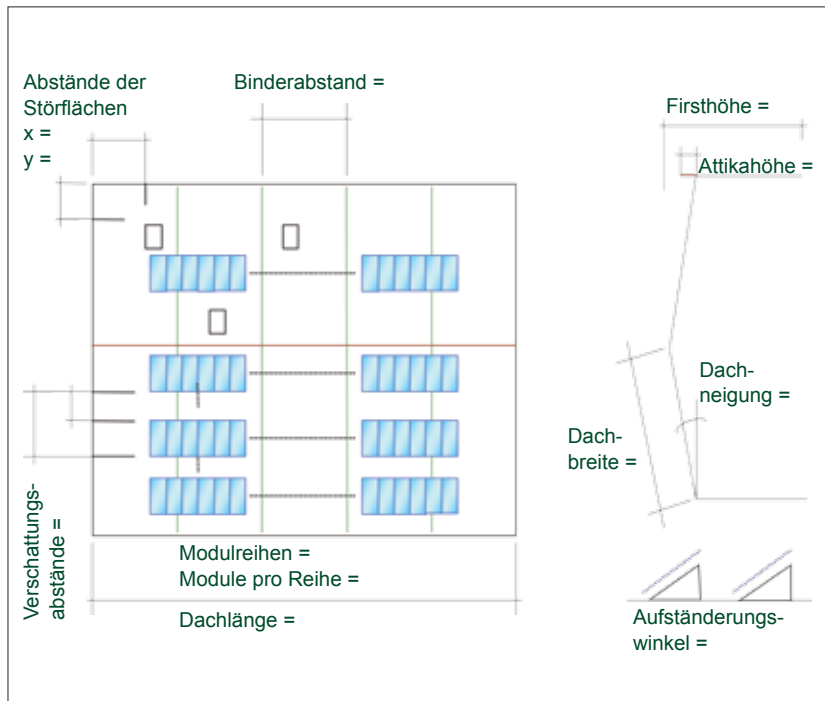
Abstände der Störflächen
x =
y =

Binderabstand =

Firsthöhe =

Attikahöhe =

Dachneigung =

Dachbreite =

Verschattungsabstände =

Modulreihen =
Module pro Reihe =

Dachlänge =

Aufständerungswinkel =